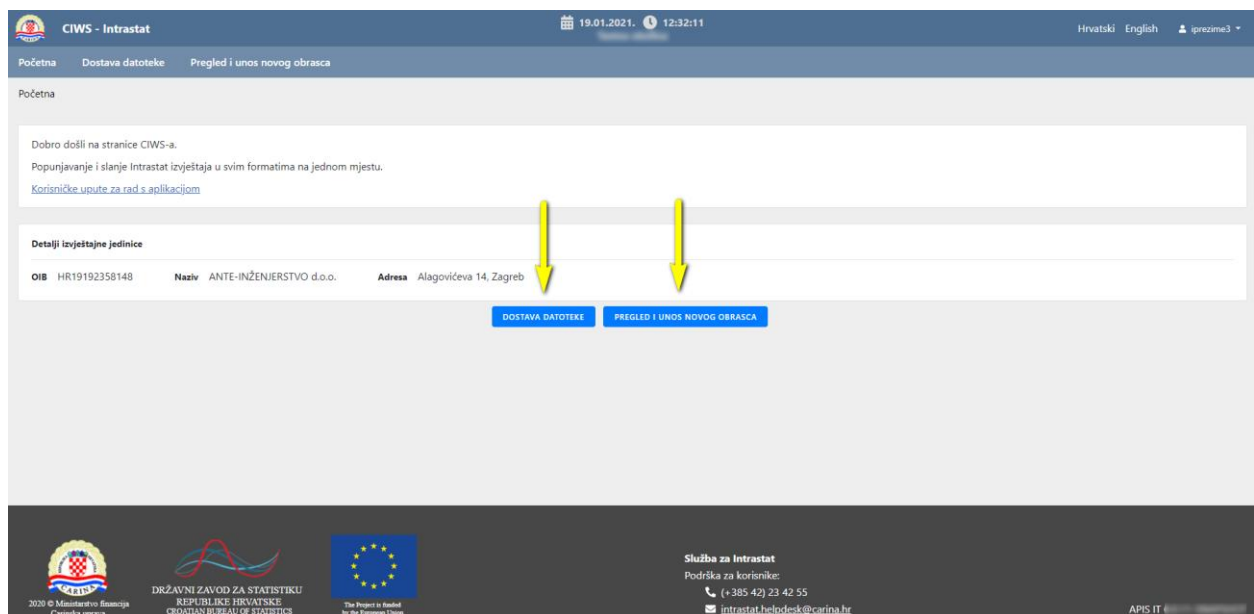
CIWS - Intrastat

19.01.2021. 12:32:11 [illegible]

Hrvatski English iprezime3

Početna Dostava datoteke Pregled i unos novog obrasca

Početna

Dobro došli na stranice CIWS-a.

Popunjavanje i slanje Intrastat izvještaja u svim formatima na jednom mjestu.

Korisničke upute za rad s aplikacijom

Detalji izvještajne jedinice

OIB HR19192358148 Naziv ANTE-INŽENJERSTVO d.o.o. Adresa Alagovićeva 14, Zagreb

DOSTAVA DATOTEKE PREGLED I UNOS NOVOG OBRASCA

CARINA

2020 © Ministarstvo financija Carinska uprava

DRŽAVNI ZAVOD ZA STATISTIKU REPUBLIKE HRVATSKE CROATIAN BUREAU OF STATISTICS

The Project is funded by the European Union

Služba za Intrastat

Podrška za korisnike:

(+385 42) 23 42 55

intrastat.helpdesk@carina.hr

APIS IT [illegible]